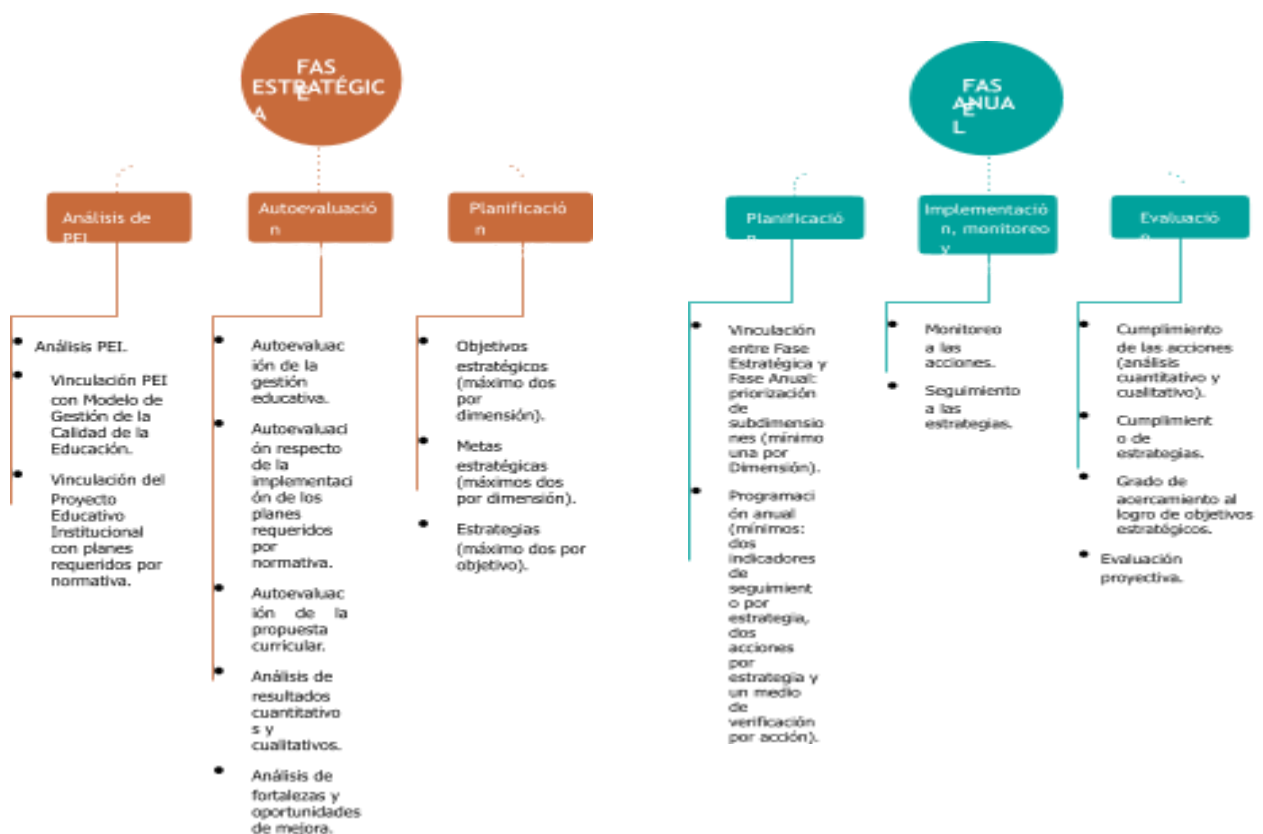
FAS E ESTRATÉGIC A

Análisis de PEI

Autoevaluació n

Planificació n

Análisis PEI.

Vinculación PEI con Modelo de Gestión de la Calidad de la Educación.

Vinculación del Proyecto Educativo Institucional con planes requeridos por normativa.

Autoevaluación de la gestión educativa.

Autoevaluación respecto de la implementación de los planes requeridos por normativa.

Autoevaluación de la propuesta curricular.

Análisis de resultados cuantitativos y cualitativos.

Análisis de fortalezas y oportunidades de mejora.

Objetivos estratégicos (máximo dos por dimensión).

Metas estratégicas (máximos dos por dimensión).

Estrategias (máximo dos por objetivo).

FAS E ANUA L

Planificació n

Implementació n, monitoreo y

Evaluació n

Vinculación entre Fase Estratégica y Fase Anual: priorización de subdimensiones (mínimo una por Dimensión).

Programación anual (mínimos: dos indicadores de seguimiento por estrategia, dos acciones por estrategia y un medio de verificación por acción).

Monitoreo a las acciones.

Seguimiento a las estrategias.

Cumplimiento de las acciones (análisis cuantitativo y cualitativo).

Cumplimiento de estrategias.

Grado de acercamiento al logro de objetivos estratégicos.

Evaluación proyectiva.